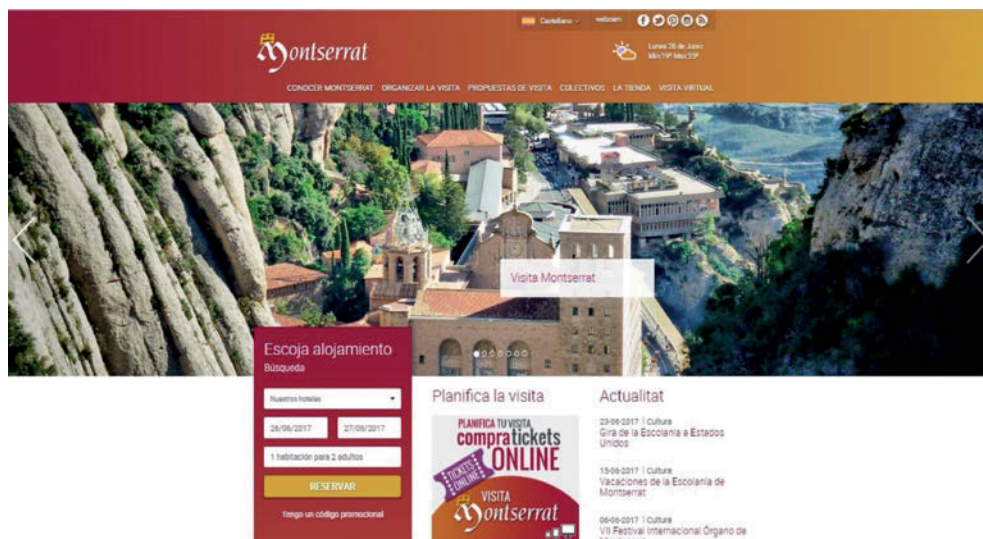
Castellano webcam

Montserrat

Lunes 26 de Junio
Min 19º Max 25º

CONOCER MONTSERRAT ORGANIZAR LA VISITA PROPUESTAS DE VISITA COLECTIVOS LA TIENDA VISITA VIRTUAL

Visita Montserrat

Escoja alojamiento
Búsqueda

Nuestros hoteles

26/06/2017 27/06/2017

1 habitación para 2 adultos

RESERVAR

Tengo un código promocional

Planifica la visita

PLANIFICA TU VISITA
compra tickets
ONLINE
TICKETS ONLINE
VISITA
Montserrat

Actualitat

23-06-2017 | Cultura
Gira de la Escolanía a Estados Unidos

15-06-2017 | Cultura
Vacaciones de la Escolanía de Montserrat

08-06-2017 | Cultura
VII Festival Internacional Órgano de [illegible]